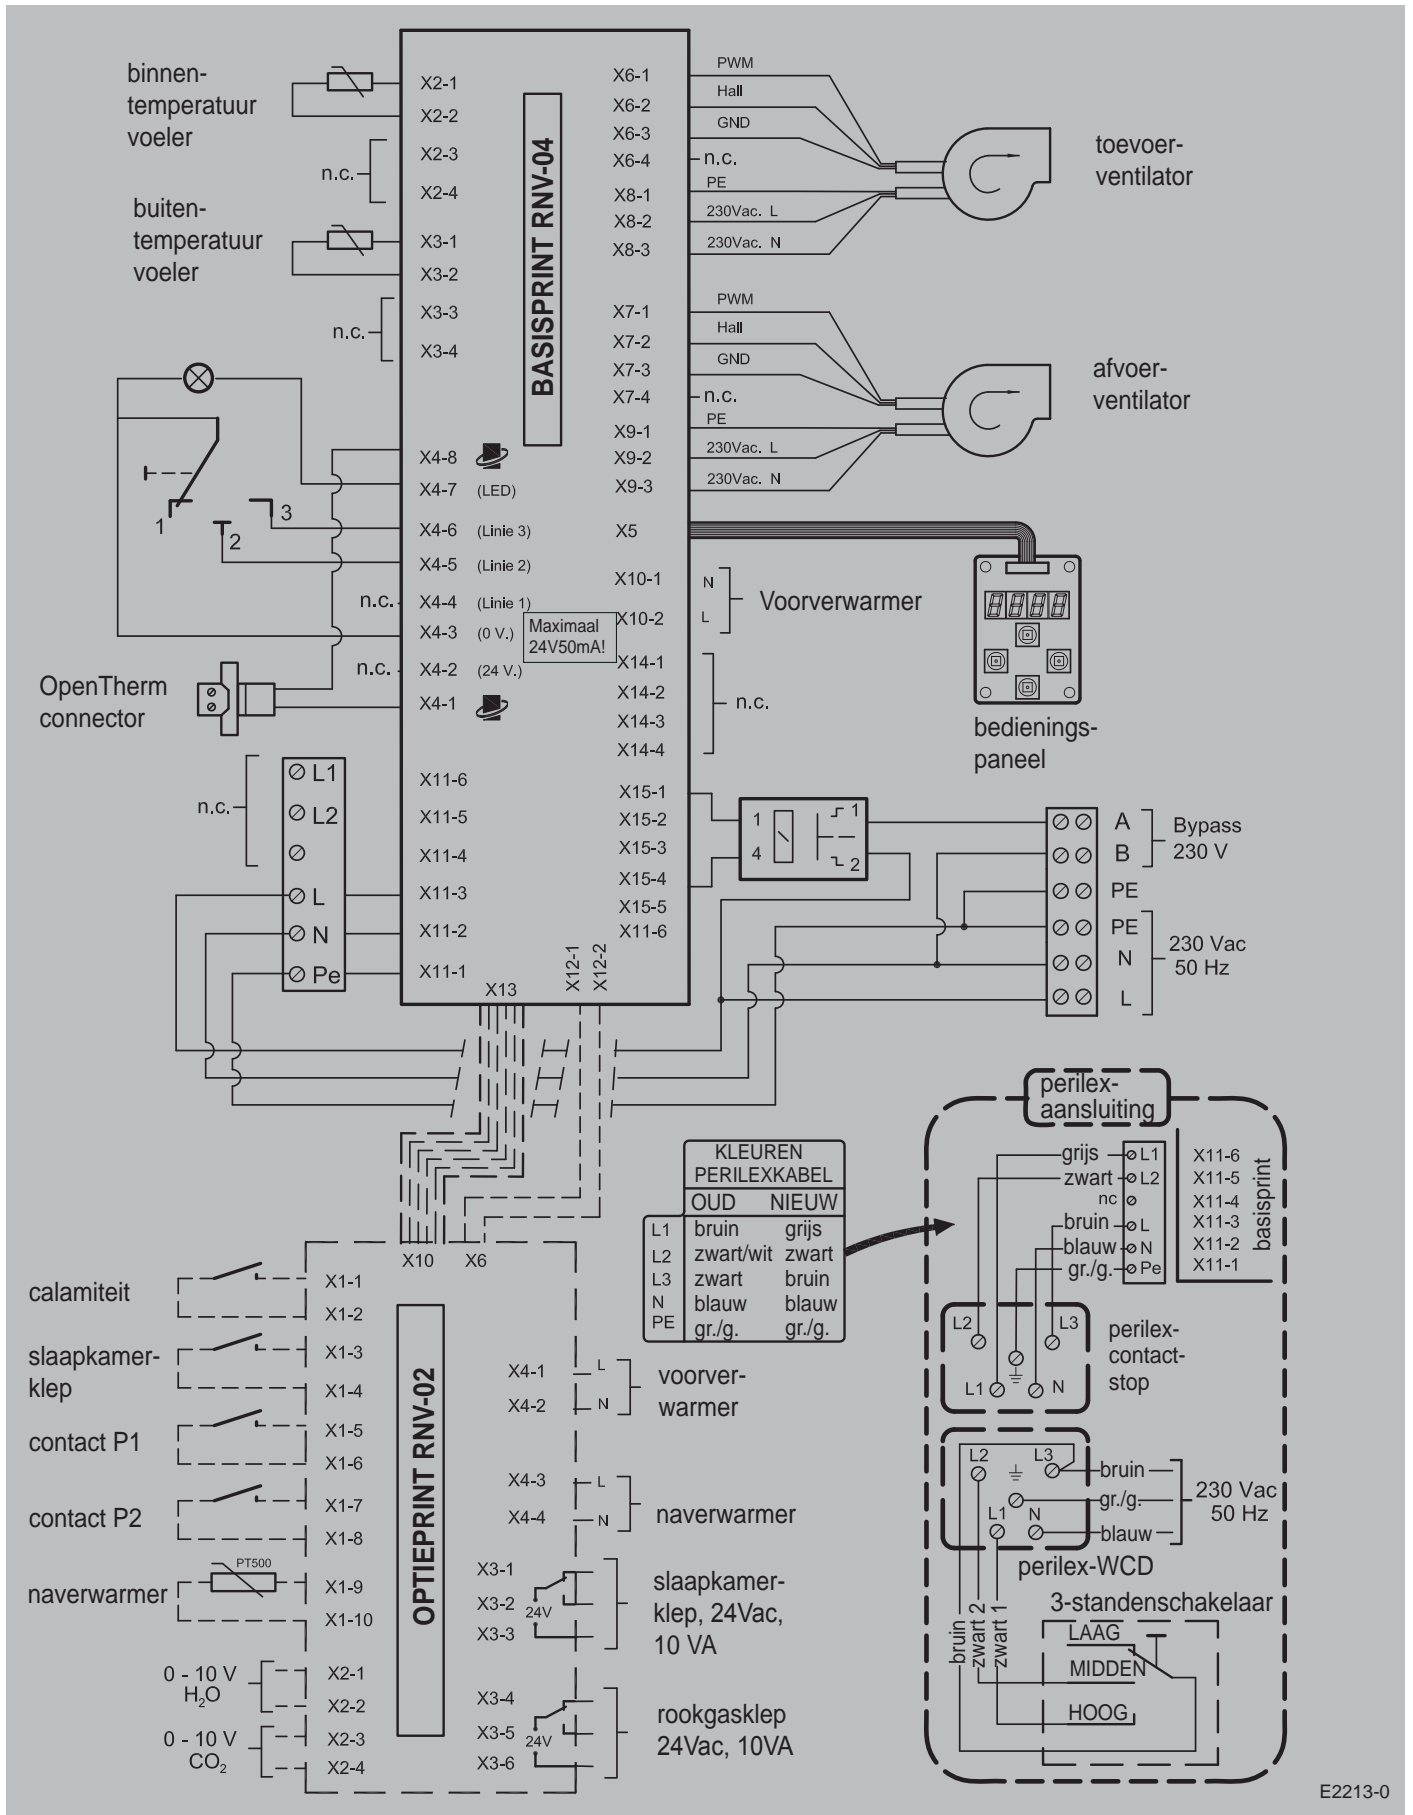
binnen-
temperatuur
voeler

n.c.

buiten-
temperatuur
voeler

n.c.

X2-1
X2-2
X2-3
X2-4
X3-1
X3-2
X3-3
X3-4

BASISPRINT RNV-04

X6-1
X6-2
X6-3
X6-4
X8-1
X8-2
X8-3

PWM
Hall
GND
n.c.
PE
230Vac. L
230Vac. N

toevoer-
ventilator

X7-1
X7-2
X7-3
X7-4
X9-1
X9-2
X9-3

PWM
Hall
GND
n.c.
PE
230Vac. L
230Vac. N

afvoer-
ventilator

1
2
3

X4-8
X4-7 (LED)
X4-6 (Linie 3)
X4-5 (Linie 2)
n.c. X4-4 (Linie 1)
X4-3 (0 V.)
n.c. X4-2 (24 V.)
X4-1

Maximaal
24V50mA!

X5
X10-1
X10-2
N
L
Voorverwarmer

X14-1
X14-2
X14-3
X14-4
n.c.

bedienings-
paneel

OpenTherm
connector

n.c.
L1
L2
L
N
Pe

X11-6
X11-5
X11-4
X11-3
X11-2
X11-1

X15-1
X15-2
X15-3
X15-4
X15-5
X11-6

1
4
1
2

A
B
PE
PE
N
L

Bypass
230 V

230 Vac
50 Hz

X13
X12-1
X12-2

perilex-
aansluiting

grijs
zwart
nc
bruin
blauw
gr./g.
L1
L2
L
N
Pe

X11-6
X11-5
X11-4
X11-3
X11-2
X11-1
basisprint

| KLEUREN PERILEXKABEL | OUD | NIEUW |
|---|---|---|
| L1 | bruin | grijs |
| L2 | zwart/wit | zwart |
| L3 | zwart | bruin |
| N | blauw | blauw |
| PE | gr./g. | gr./g. |

L2
L3
L1
N
perilex-
contact-
stop

L2
L3
L1
N
bruin
gr./g.
blauw
230 Vac
50 Hz
perilex-WCD

3-standenschakelaar
LAAG
MIDDEN
HOOG
bruin
zwart 2
zwart 1

X10
X6

calamiteit
slaapkamer-
klep
contact P1
contact P2
naverwarmer
0 - 10 V
$H_2O$
0 - 10 V
$CO_2$

X1-1
X1-2
X1-3
X1-4
X1-5
X1-6
X1-7
X1-8
PT500
X1-9
X1-10
X2-1
X2-2
X2-3
X2-4

OPTIEPRINT RNV-02

X4-1
X4-2
L
N
voorver-
warmer

X4-3
X4-4
L
N
naverwarmer

X3-1
X3-2
X3-3
24V
slaapkamer-
klep, 24Vac,
10 VA

X3-4
X3-5
X3-6
24V
rookgasklep
24Vac, 10VA

E2213-0